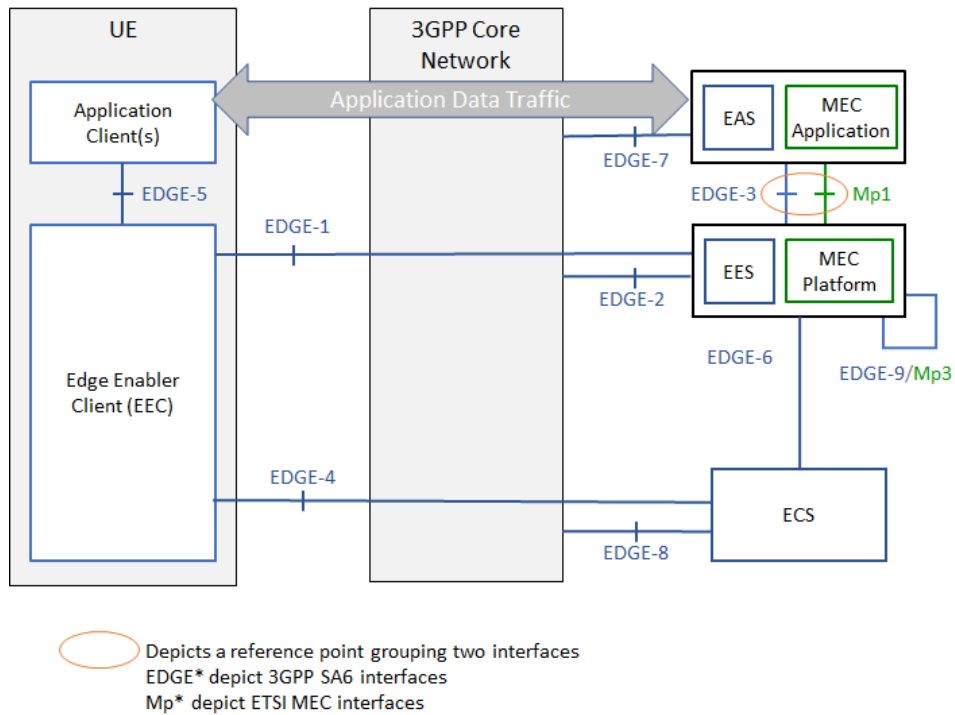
UE

3GPP Core Network

Application Client(s)

Application Data Traffic

EAS

MEC Application

EDGE-7

EDGE-5

EDGE-3

Mp1

EDGE-1

EES

MEC Platform

EDGE-2

EDGE-6

EDGE-9/Mp3

Edge Enabler Client (EEC)

EDGE-4

ECS

EDGE-8

Depicts a reference point grouping two interfaces
EDGE* depict 3GPP SA6 interfaces
Mp* depict ETSI MEC interfaces